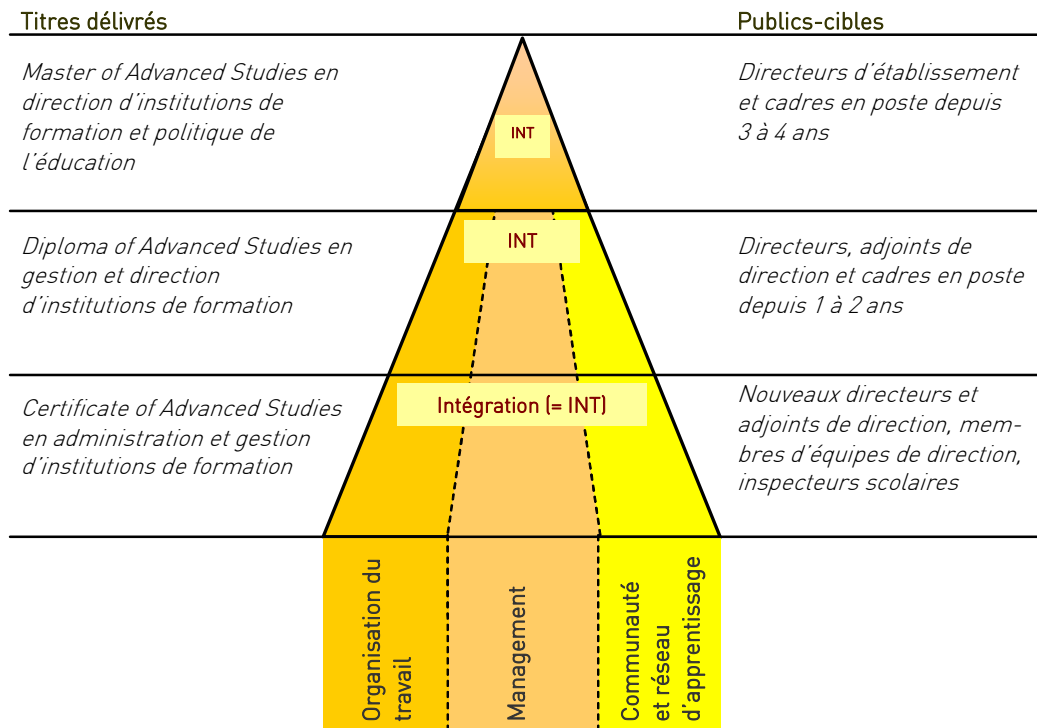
Titres délivrés

Publics-cibles

Master of Advanced Studies en direction d'institutions de formation et politique de l'éducation

INT

Directeurs d'établissement et cadres en poste depuis 3 à 4 ans

Diploma of Advanced Studies en gestion et direction d'institutions de formation

INT

Directeurs, adjoints de direction et cadres en poste depuis 1 à 2 ans

Certificate of Advanced Studies en administration et gestion d'institutions de formation

Intégration (= INT)

Nouveaux directeurs et adjoints de direction, membres d'équipes de direction, inspecteurs scolaires

Organisation du travail

Management

Communauté et réseau d'apprentissage